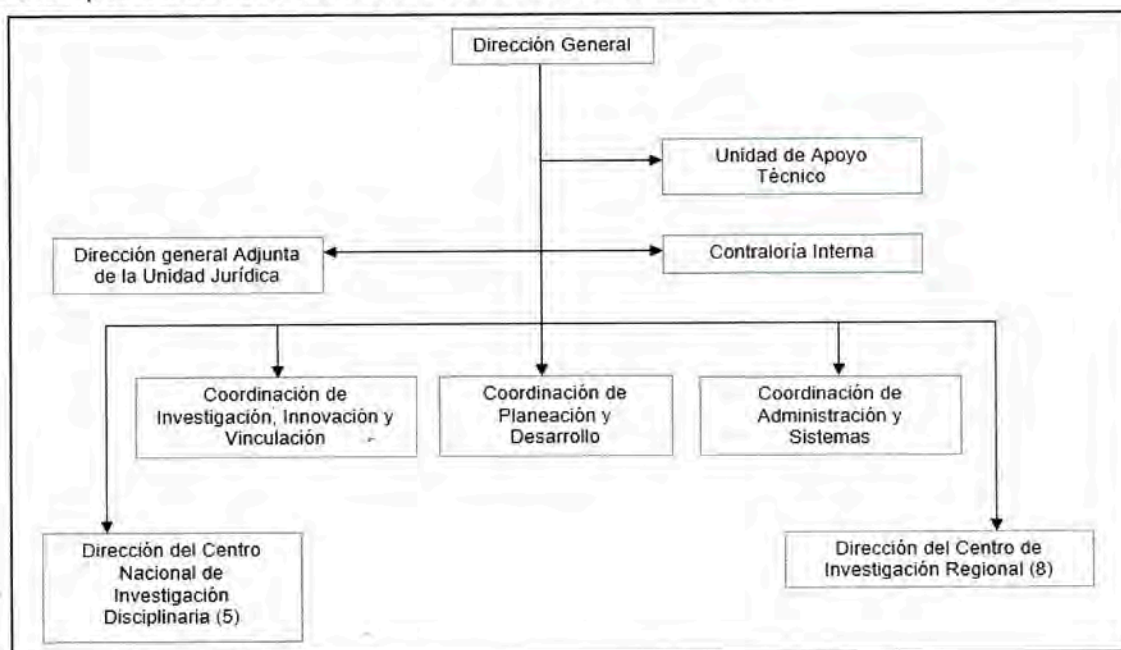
Dirección General

Unidad de Apoyo Técnico

Dirección general Adjunta de la Unidad Jurídica

Contraloría Interna

Coordinación de Investigación, Innovación y Vinculación

Coordinación de Planeación y Desarrollo

Coordinación de Administración y Sistemas

Dirección del Centro Nacional de Investigación Disciplinaria (5)

Dirección del Centro de Investigación Regional (8)